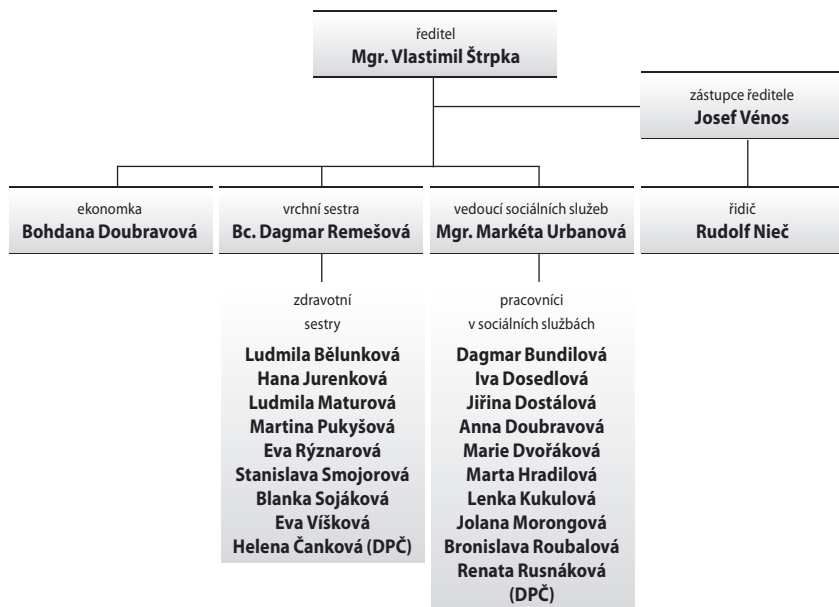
ředitel
Mgr. Vlastimil Štrpka

zástupce ředitele
Josef Vénos

ekonomka
Bohdana Doubravová

vrchní sestra
Bc. Dagmar Remešová

vedoucí sociálních služeb
Mgr. Markéta Urbanová

řidič
Rudolf Nieč

zdravotní sestry

Ludmila Bělunková
Hana Jurenková
Ludmila Maturová
Martina Pukyšová
Eva Rýznarová
Stanislava Smojorová
Blanka Sojáková
Eva Víšková
Helena Čanková (DPČ)

pracovníci v sociálních službách

Dagmar Bundilová
Iva Dosedlová
Jiřina Dostálová
Anna Doubravová
Marie Dvořáková
Marta Hradilová
Lenka Kukulová
Jolana Morongová
Bronislava Roubalová
Renata Rusnáková (DPČ)